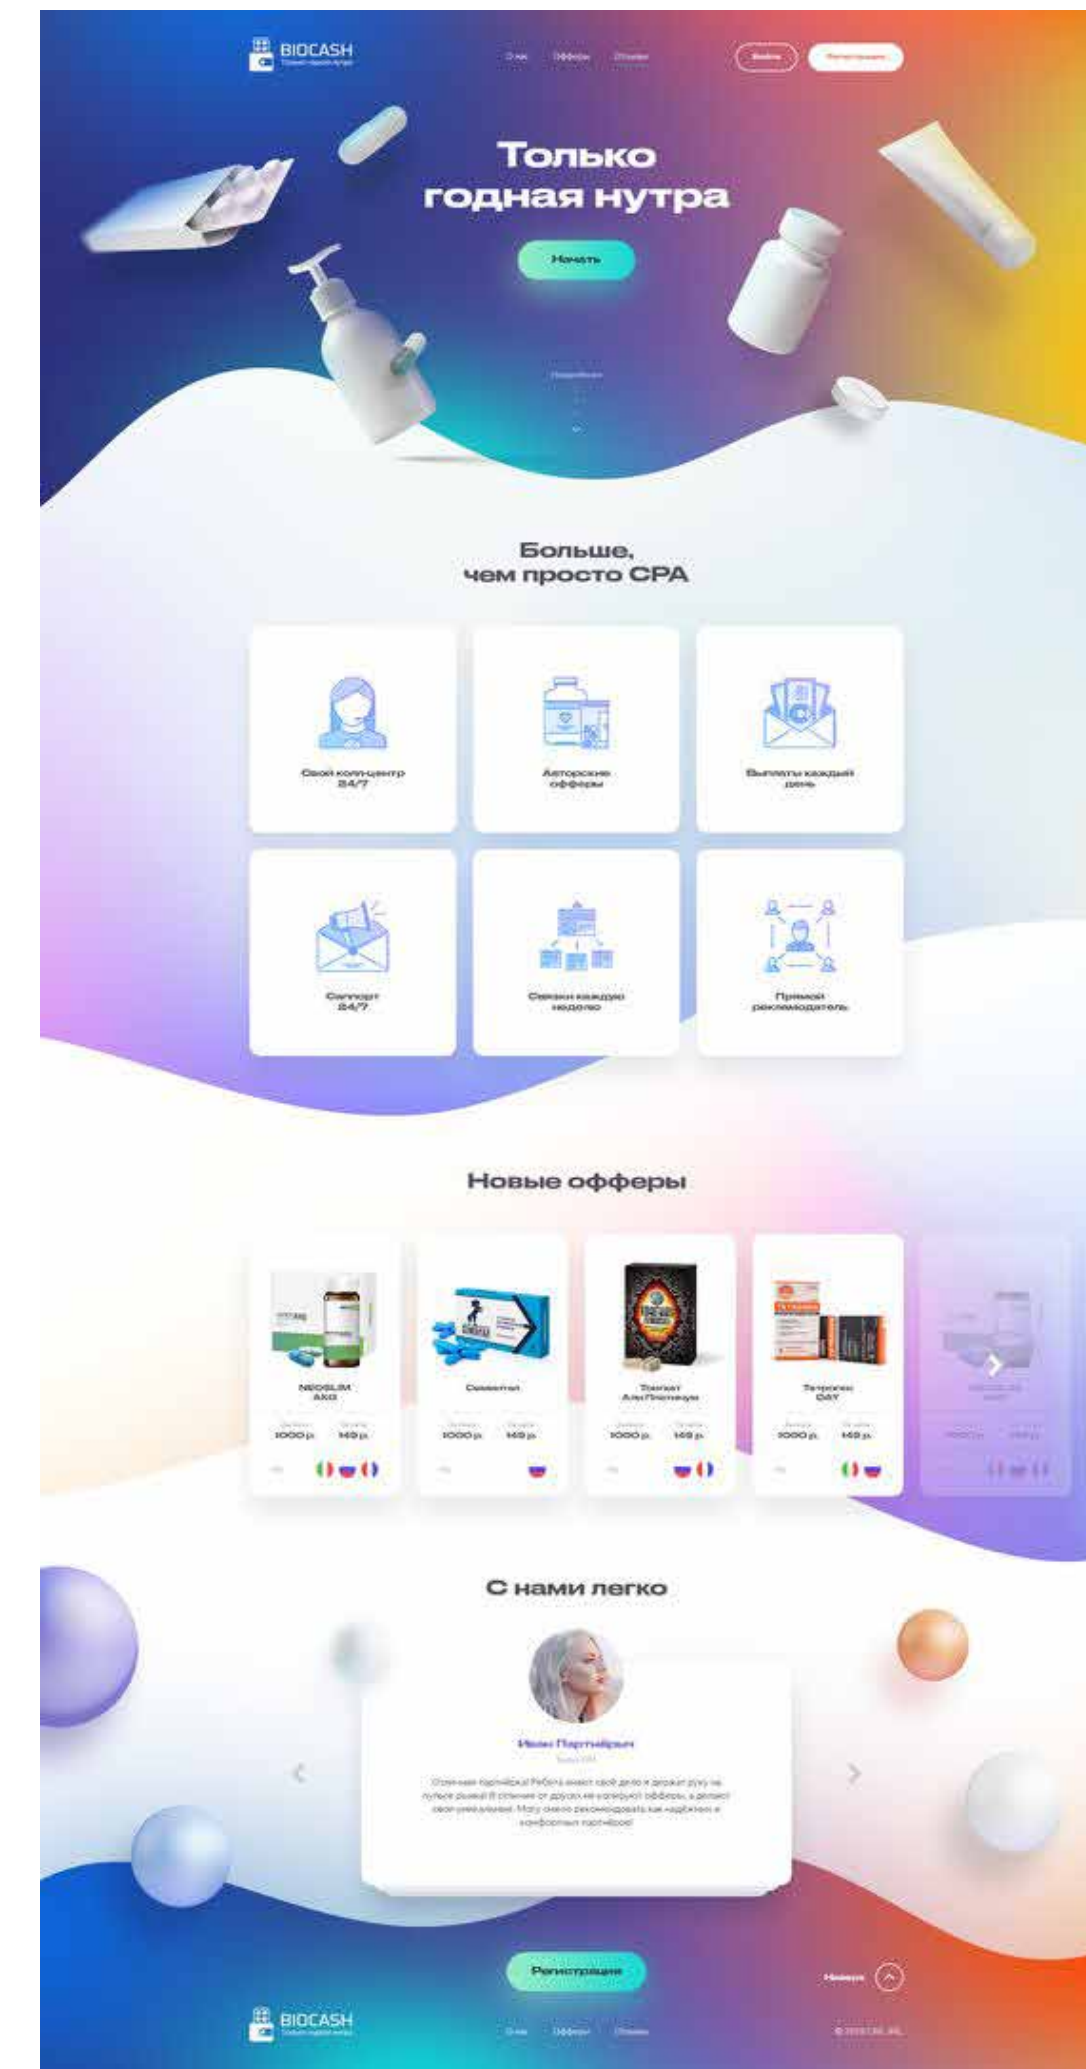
BIOCASH
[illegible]

О нас Офферы Отзывы

Войти Регистрация

Только годная нутра

Начать

Подробнее

Больше, чем просто CPA

Свой колл-центр 24/7

Авторские офферы

Выплаты каждый день

Саппорт 24/7

Связки каждую неделю

Прямой рекламодатель

Новые офферы

NEOSLIM AKG
1000 р. 149 р.

Самотин
1000 р. 149 р.

Тонгкат Али Платинум
1000 р. 149 р.

Тетролин DAY
1000 р. 149 р.

С нами легко

Иван Партнёрын
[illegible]

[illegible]

Регистрация

Наверх

BIOCASH
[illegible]

О нас Офферы Отзывы

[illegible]